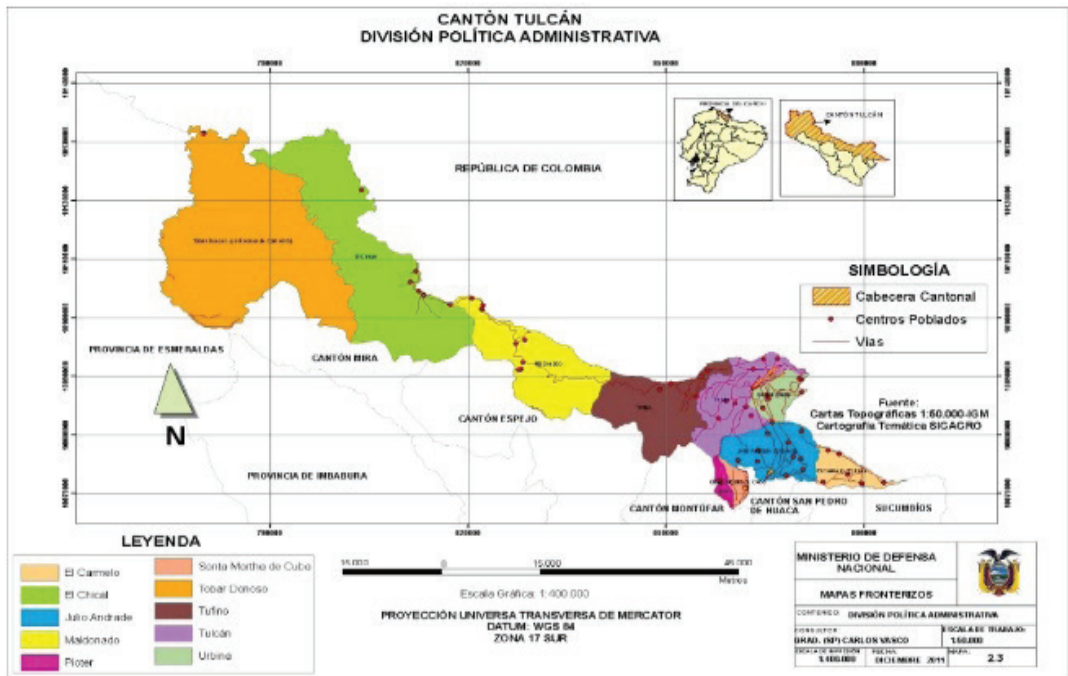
CANTÓN TULCÁN
DIVISIÓN POLÍTICA ADMINISTRATIVA

790000
820000
850000
880000

REPÚBLICA DE COLOMBIA

PROVINCIA DEL CARCHI
CANTÓN TULCÁN

SIMBOLOGÍA
Cabecera Cantonal
Centros Poblados
Vías

PROVINCIA DE ESMERALDAS
CANTÓN MIRA
CANTÓN ESPEJO
PROVINCIA DE IMBABURA
CANTÓN MONTÚFAR
CANTÓN SAN PEDRO DE HUACA
SUCUMBÍOS

N

Fuente:
Cartas Topográficas 1:50.000-IGM
Cartografía Temática SICAGRO

LEYENDA
| | |
|---|---|
| El Carmelo | Santa Martha de Cuba |
| El Chical | Tobar Donoso |
| Julio Andrade | Tufiño |
| Maldonado | Tulcán |
| Pioter | Urbina |

15.000 0 15.000 45.000
Metros
Escala Gráfica: 1:400 000

PROYECCIÓN UNIVERSA TRANSVERSA DE MERCATOR
DATUM: WGS 84
ZONA 17 SUR

MINISTERIO DE DEFENSA NACIONAL
MAPAS FRONTERIZOS
CONTENIDO: DIVISIÓN POLÍTICA ADMINISTRATIVA
CONSULTOR: GRAD. (SP) CARLOS VASCO
ESCALA DE TRABAJO: 1:50.000
ESCALA DE IMPRESIÓN: 1:400.000
FECHA: DICIEMBRE 2011
MAPA: 2.3